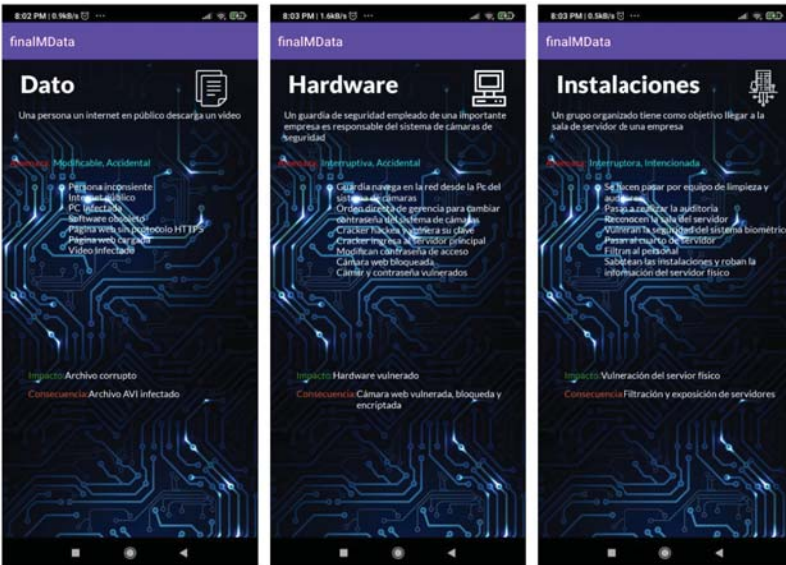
8:02 PM | 0.9kB/s

finalMData

Dato

Una persona un internet en público descarga un video

Amenaza: Modificable, Accidental

- Persona inconsiente
- Internet público
- PC infectada
- Software obsoleto
- Página web sin protocolo HTTPS
- Página web cargada
- Video infectado

Impacto: Archivo corrupto

Consecuencia: Archivo AVI infectado

8:03 PM | 1.6kB/s

finalMData

Hardware

Un guardia de seguridad empleado de una importante empresa es responsable del sistema de cámaras de seguridad

Amenaza: Interruptiva, Accidental

- Guardia navega en la red desde la Pc del sistema de cámaras
- Orden directa de gerencia para cambiar contraseña del sistema de cámaras
- Cracker hackea y obtiene su clave
- Cracker ingresa al servidor principal
- Modifican contraseña de acceso
- Cámara web bloqueada
- Camar y contraseña vulnerados

Impacto: Hardware vulnerado

Consecuencia: Cámara web vulnerada, bloqueda y encriptada

8:03 PM | 0.5kB/s

finalMData

Instalaciones

Un grupo organizado tiene como objetivo llegar a la sala de servidor de una empresa

Amenaza: Interruptora, Intencionada

- Se hacen pasar por equipo de limpieza y auditoría
- Pasan a realizar la auditoria
- Reconocen la sala del servidor
- Vulneran la seguridad del sistema biométrico
- Pasan al cuarto de servidor
- Filtran al personal
- Sabotean las instalaciones y roban la información del servidor físico

Impacto: Vulneración del servior físico

Consecuencia: Filtración y exposición de servidores